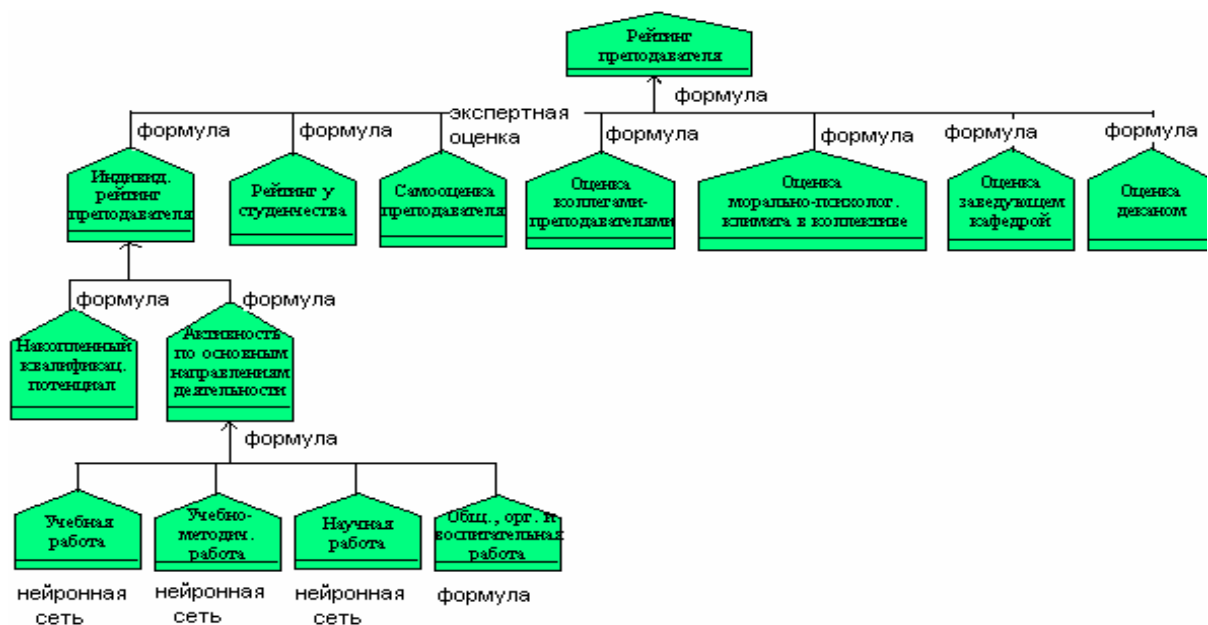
Рейтинг преподавателя

формула

формула

формула

экспертная оценка

формула

формула

формула

формула

Индивид. рейтинг преподавателя

Рейтинг у студенчества

Самооценка преподавателя

Оценка коллегами-преподавателями

Оценка морально-психолог. климата в коллективе

Оценка заведующим кафедрой

Оценка деканом

формула

формула

Накопленный квалификац. потенциал

Активность по основным направлениям деятельности

формула

Учебная работа

Учебно-методич. работа

Научная работа

Общ., орг. и воспитательная работа

нейронная сеть

нейронная сеть

нейронная сеть

формула